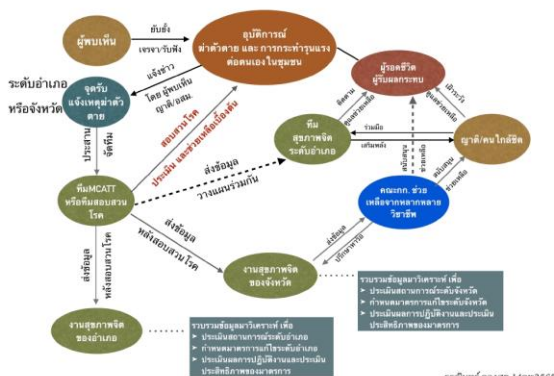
ผู้พบเห็น

ยับยั้ง

เจรจา/รับฟัง

อุบัติการณ์
ฆ่าตัวตาย และ การกระทำรุนแรง
ต่อตนเองในชุมชน

แจ้งข่าว

โดย ผู้พบเห็น
ญาติ/อสม.

ระดับอำเภอ
หรือจังหวัด

จุดรับ
แจ้งเหตุฆ่าตัว
ตาย

ผู้รอดชีวิต
ผู้รับผลกระทบ

ติดตาม
ดูแลช่วยเหลือ

เฝ้าระวัง
ดูแลช่วยเหลือ

ทีม
สุขภาพจิต
ระดับอำเภอ

ร่วมมือ

เสริมพลัง

ญาติ/คนใกล้ชิด

ประสาน

จัดทีม

สอบสวนโรค

ประเมิน และช่วยเหลือเบื้องต้น

ส่งข้อมูล

วางแผนร่วมกัน

ทีมMCATT
หรือทีมสอบสวน
โรค

ส่งข้อมูล
หลังสอบสวนโรค

คณะกก. ช่วย
เหลือจากหลากหลาย
วิชาชีพ

สนับสนุน

ช่วยเหลือ

สนับสนุน
ช่วยเหลือ

ส่งข้อมูล

ปรึกษาหารือ

ส่งข้อมูล
หลังสอบสวนโรค

งานสุขภาพจิต
ของจังหวัด

รวบรวมข้อมูลมาวิเคราะห์ เพื่อ
➤ ประเมินสถานการณ์ระดับจังหวัด
➤ กำหนดมาตรการแก้ไขระดับจังหวัด
➤ ประเมินผลการปฏิบัติงานและประเมิน
ประสิทธิภาพของมาตรการ

งานสุขภาพจิต
ของอำเภอ

รวบรวมข้อมูลมาวิเคราะห์ เพื่อ
➤ ประเมินสถานการณ์ระดับอำเภอ
➤ กำหนดมาตรการแก้ไขระดับอำเภอ
➤ ประเมินผลการปฏิบัติงานและประเมิน
ประสิทธิภาพของมาตรการ

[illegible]